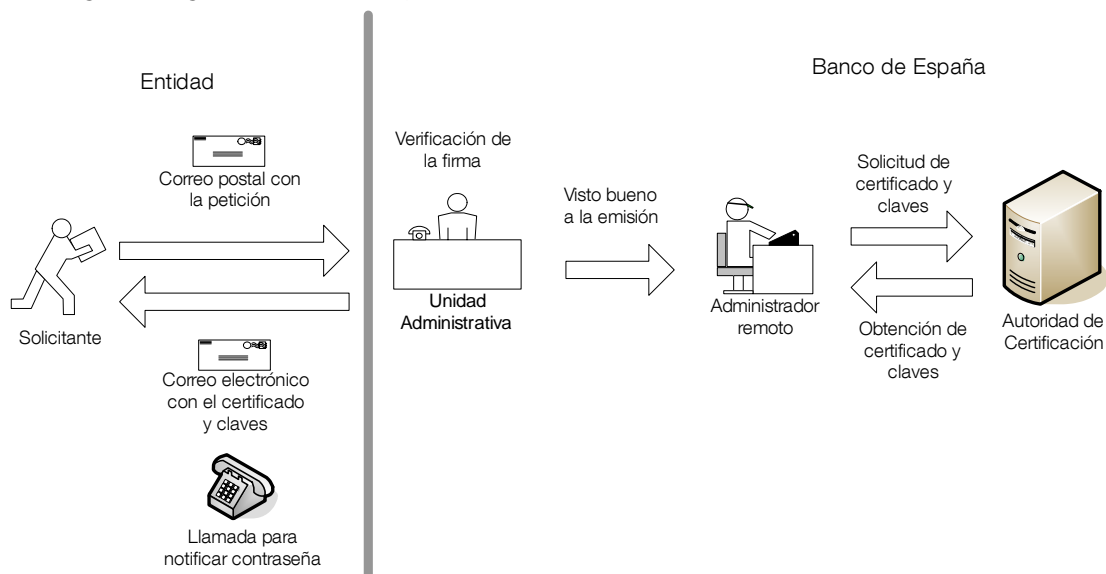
Entidad

Banco de España

Correo postal con la petición

Solicitante

Correo electrónico con el certificado y claves

Llamada para notificar contraseña

Verificación de la firma

Unidad Administrativa

Visto bueno a la emisión

Administrador remoto

Solicitud de certificado y claves

Obtención de certificado y claves

Autoridad de Certificación